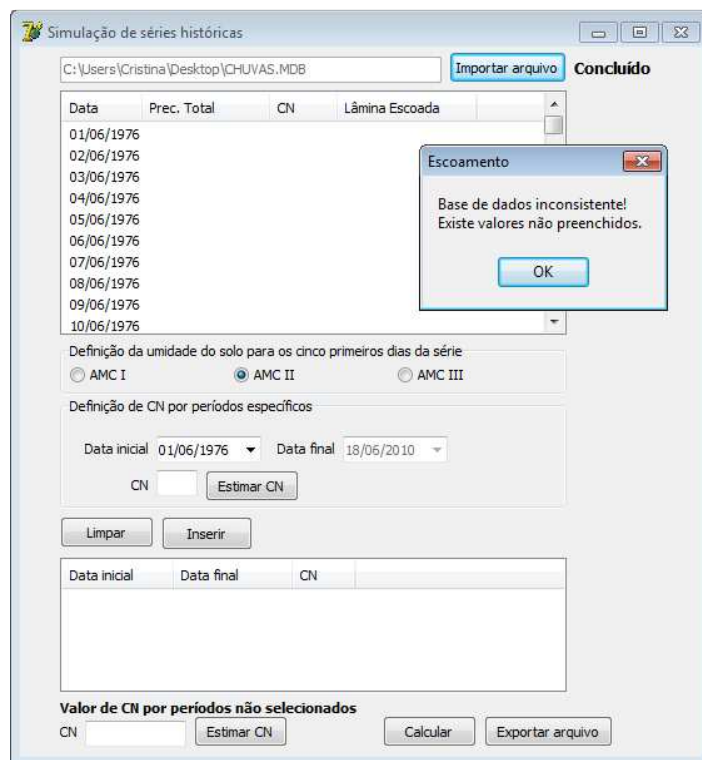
Simulação de séries históricas

C:\Users\Cristina\Desktop\CHUVAS.MDB

Importar arquivo

Concluído

| Data | Prec. Total | CN | Lâmina Escoada |
|---|---|---|---|
| 01/06/1976 | | | |
| 02/06/1976 | | | |
| 03/06/1976 | | | |
| 04/06/1976 | | | |
| 05/06/1976 | | | |
| 06/06/1976 | | | |
| 07/06/1976 | | | |
| 08/06/1976 | | | |
| 09/06/1976 | | | |
| 10/06/1976 | | | |

Escoamento

Base de dados inconsistente!
Existe valores não preenchidos.

OK

Definição da umidade do solo para os cinco primeiros dias da série

AMC I

AMC II

AMC III

Definição de CN por períodos específicos

Data inicial 01/06/1976

Data final 18/06/2010

CN

Estimar CN

Limpar

Inserir

| Data inicial | Data final | CN |
|---|---|---|

Valor de CN por períodos não selecionados

CN

Estimar CN

Calcular

Exportar arquivo